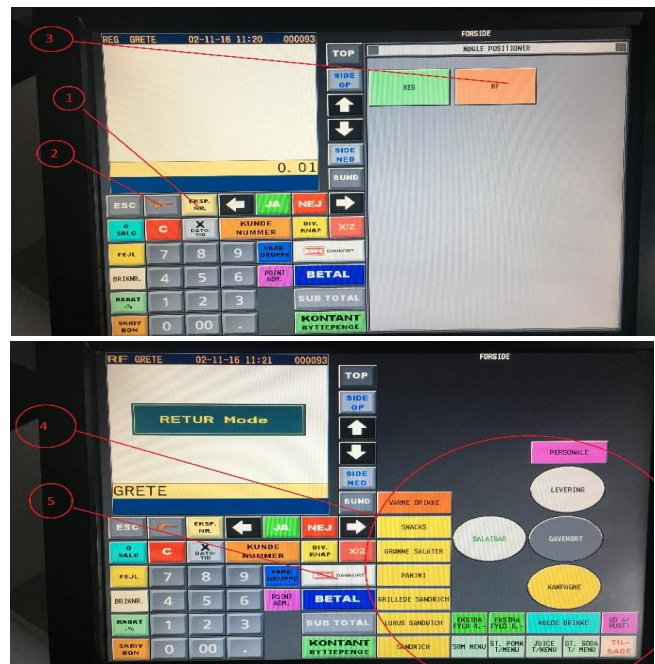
3
1
2

REG GRETE 02-11-16 11:20 000093

0. 01

FORSIDE
NØGLE POSITIONER

TOP
SIDE OP
SIDE NED
BUND

REG
RF

ESC
EKSP. NR.
JA
NEJ
0 SALG
C
X DATO TID
KUNDE NUMMER
DIV. KNAP
X/Z
FEJL
7
8
9
VARE GRUPPE
DANKORT
BRIKNR.
4
5
6
POINT ADM.
BETAL
RABAT %
1
2
3
SUB TOTAL
SKRIV BON
0
00
.
KONTANT BYTTEPENGE

4
5

RF GRETE 02-11-16 11:21 000093

RETUR Mode

GRETE

FORSIDE

TOP
SIDE OP
SIDE NED
BUND

PERSONALE
LEVERING
SALATBAR
GAVEKORT
KAMPAGNE

VARME DRIKKE
SNACKS
GRØNNE SALATER
PANINI
GRILLEDE SANDWICH
LUXUS SANDWICH
SANDWICH

ESC
EKSP. NR.
JA
NEJ
0 SALG
C
X DATO TID
KUNDE NUMMER
DIV. KNAP
X/Z
FEJL
7
8
9
VARE GRUPPE
DANKORT
BRIKNR.
4
5
6
POINT ADM.
BETAL
RABAT %
1
2
3
SUB TOTAL
SKRIV BON
0
00
.
KONTANT BYTTEPENGE

EKSTRA FYLD 4,-
EKSTRA FYLD 8,-
KOLDE DRIKKE
UD AF HUSET
SOM MENU
ST. POMM T/MENU
JUICE T/MENU
ST. SODA T/ MENU
TIL- SAGE